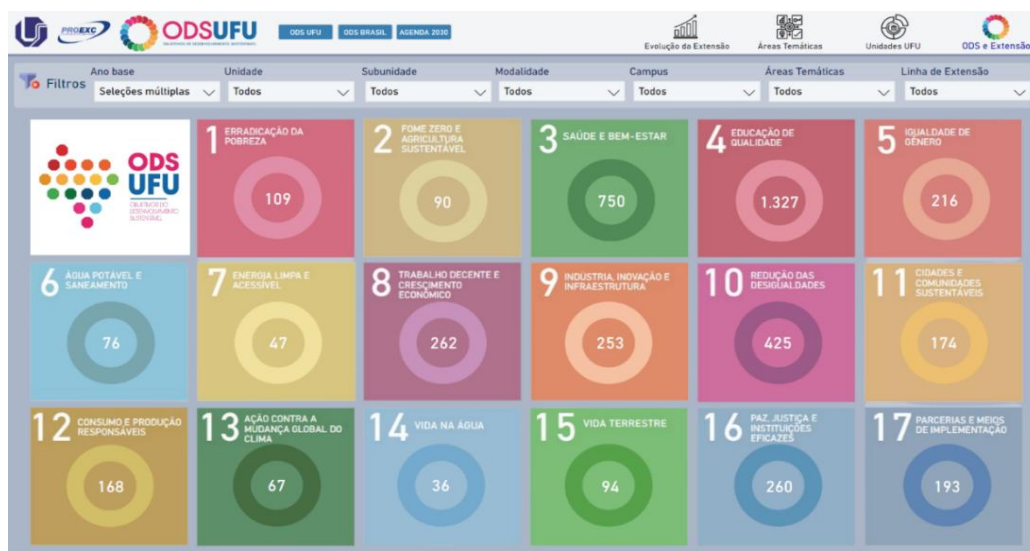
PROEXC ODSUFU OBJETIVOS DE DESENVOLVIMENTO SUSTENTÁVEL

ODS UFU | ODS BRASIL | AGENDA 2030

Evolução da Extensão | Áreas Temáticas | Unidades UFU | ODS e Extensão

Filtros
Ano base: Seleções múltiplas
Unidade: Todos
Subunidade: Todos
Modalidade: Todos
Campus: Todos
Áreas Temáticas: Todos
Linha de Extensão: Todos

ODS UFU OBJETIVOS DE DESENVOLVIMENTO SUSTENTÁVEL

1 ERRADICAÇÃO DA POBREZA
109

2 FOME ZERO E AGRICULTURA SUSTENTÁVEL
90

3 SAÚDE E BEM-ESTAR
750

4 EDUCAÇÃO DE QUALIDADE
1.327

5 IGUALDADE DE GÊNERO
216

6 ÁGUA POTÁVEL E SANEAMENTO
76

7 ENERGIA LIMPA E ACESSÍVEL
47

8 TRABALHO DECENTE E CRESCIMENTO ECONÔMICO
262

9 INDÚSTRIA, INOVAÇÃO E INFRAESTRUTURA
253

10 REDUÇÃO DAS DESIGUALDADES
425

11 CIDADES E COMUNIDADES SUSTENTÁVEIS
174

12 CONSUMO E PRODUÇÃO RESPONSÁVEIS
168

13 AÇÃO CONTRA A MUDANÇA GLOBAL DO CLIMA
67

14 VIDA NA ÁGUA
36

15 VIDA TERRESTRE
94

16 PAZ, JUSTIÇA E INSTITUIÇÕES EFICAZES
260

17 PARCERIAS E MEIOS DE IMPLEMENTAÇÃO
193